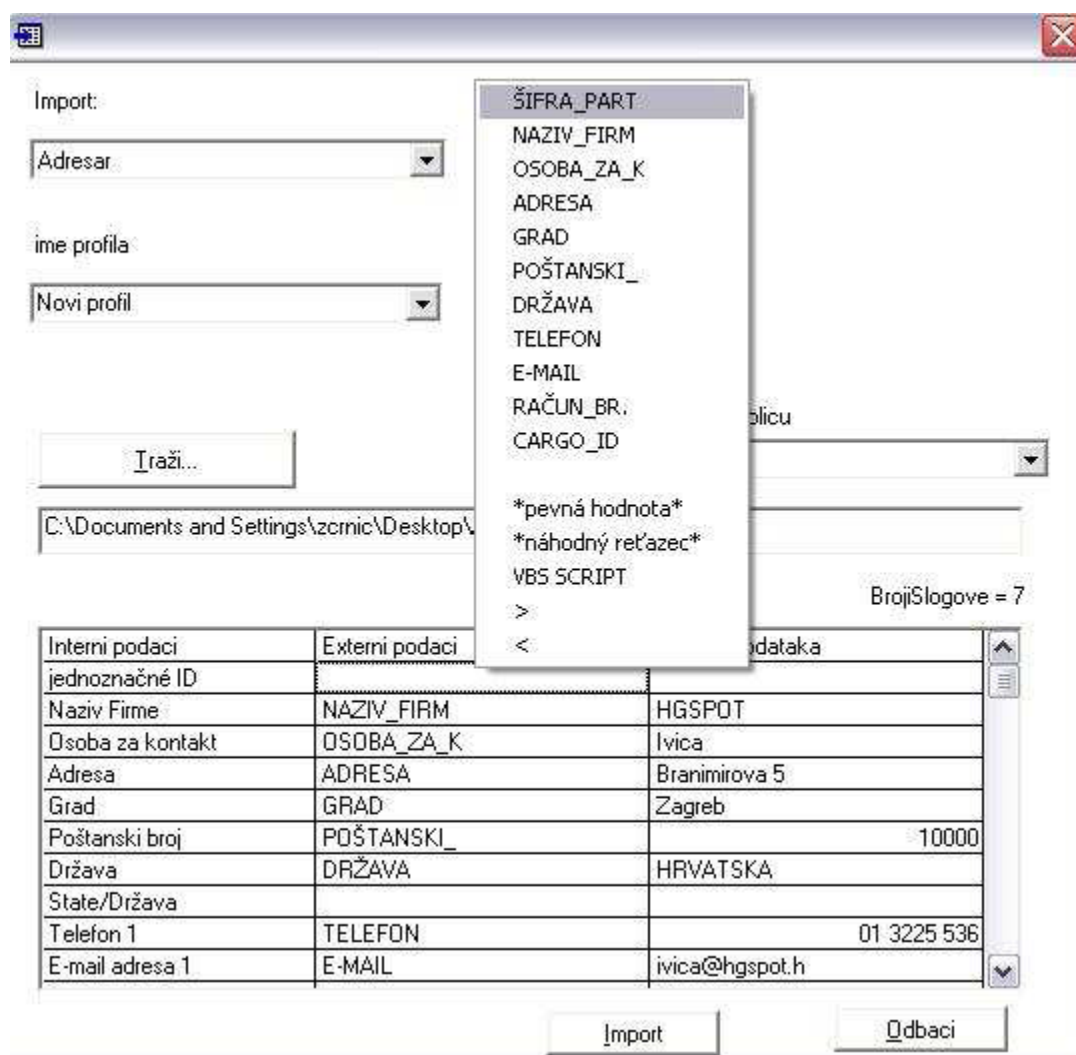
Import:

Adresar

ime profila

Novi profil

ŠIFRA_PART
NAZIV_FIRM
OSOBA_ZA_K
ADRESA
GRAD
POŠTANSKI_
DRŽAVA
TELEFON
E-MAIL
RAČUN_BR.
CARGO_ID

*pevná hodnota*
*náhodný reťazec*
VBS SCRIPT
>
<

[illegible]blicu

Traži...

C:\Documents and Settings\zcrnic\Desktop\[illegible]

BrojiSlogove = 7

| Interni podaci | Externi podaci | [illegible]dataka |
|---|---|---|
| jednoznačné ID | | |
| Naziv Firme | NAZIV_FIRM | HGSPOT |
| Osoba za kontakt | OSOBA_ZA_K | Ivica |
| Adresa | ADRESA | Branimirova 5 |
| Grad | GRAD | Zagreb |
| Poštanski broj | POŠTANSKI_ | 10000 |
| Država | DRŽAVA | HRVATSKA |
| State/Država | | |
| Telefon 1 | TELEFON | 01 3225 536 |
| E-mail adresa 1 | E-MAIL | ivica@hgspot.h |

Import

Odbaci